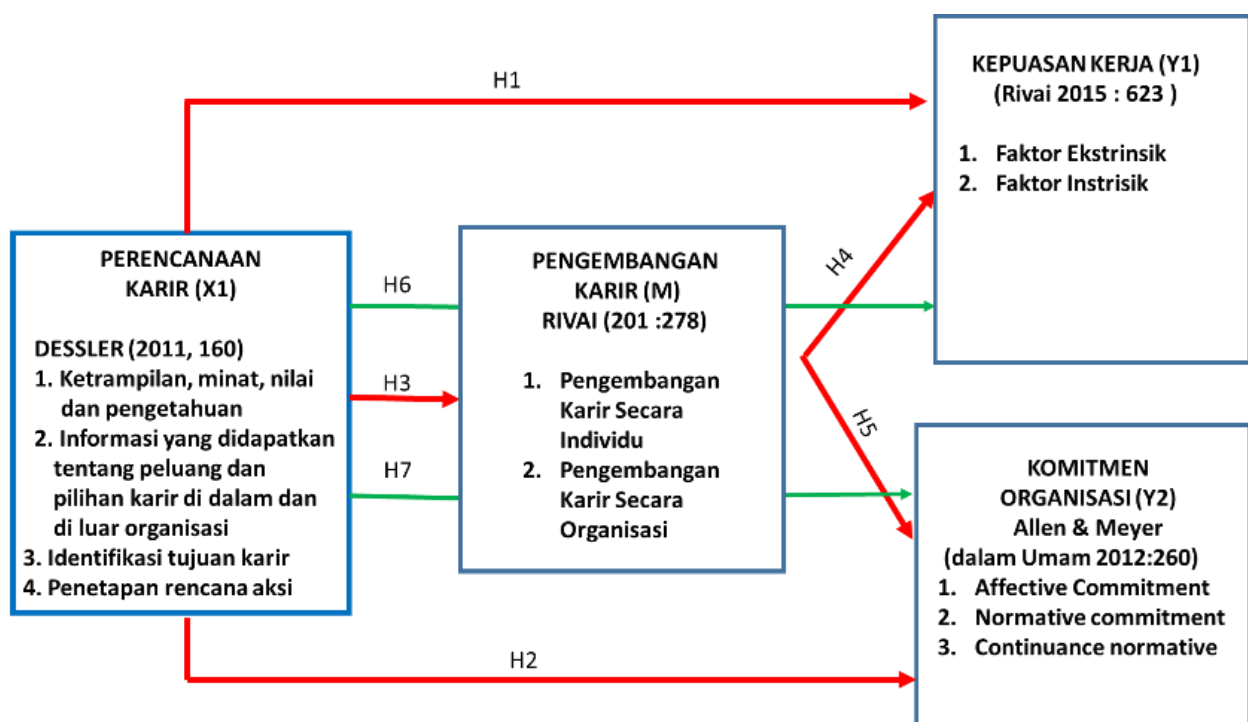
H1

KEPUASAN KERJA (Y1)
(Rivai 2015 : 623 )

1. Faktor Ekstrinsik
2. Faktor Instrisik

PERENCANAAN KARIR (X1)

DESSLER (2011, 160)
1. Ketrampilan, minat, nilai dan pengetahuan
2. Informasi yang didapatkan tentang peluang dan pilihan karir di dalam dan di luar organisasi
3. Identifikasi tujuan karir
4. Penetapan rencana aksi

H6

H3

H7

PENGEMBANGAN KARIR (M)
RIVAI (201 :278)

1. Pengembangan Karir Secara Individu
2. Pengembangan Karir Secara Organisasi

H4

H5

KOMITMEN ORGANISASI (Y2)
Allen & Meyer
(dalam Umam 2012:260)
1. Affective Commitment
2. Normative commitment
3. Continuance normative

H2